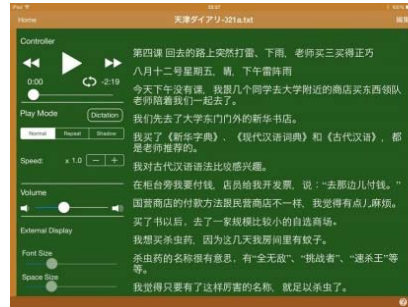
iPad 10:57 100%

Home 天津ダイアリー321a.txt 回复

Controller

0:00 -2:19

Play Mode Dictation

Normal Repeat Shadow

Speed: x 1.0 − +

Volume

External Display

Font Size

Space Size

第三十一课 回去的路上突然打雷、下雨，老师买三买得正巧

八月十二号星期五，晴，下午雷阵雨

今天下午没有课，我跟几个同学去大学附近的商店买东西领队老师陪着我们一起去了。

我们先去了大学东门门外的新华书店。

我买了《新华字典》，《现代汉语词典》和《古代汉语》，都是老师推荐的。

我对古代汉语语法比较感兴趣。

在柜台旁我要付钱，店员给我开发票，说："去那边儿付钱。"

国营商店的付款方法跟日本的不一样，我觉得有点儿麻烦。

买了书以后，去了一家规模比较小的自选商场。

我想买杀虫药，因为这几天我房间里有蚊子。

杀虫药的名称很有意思，有"全无敌"、"挑战者"、"速杀王"等等。

我觉得只要有了这样厉害的名称，就足以杀虫了。

?